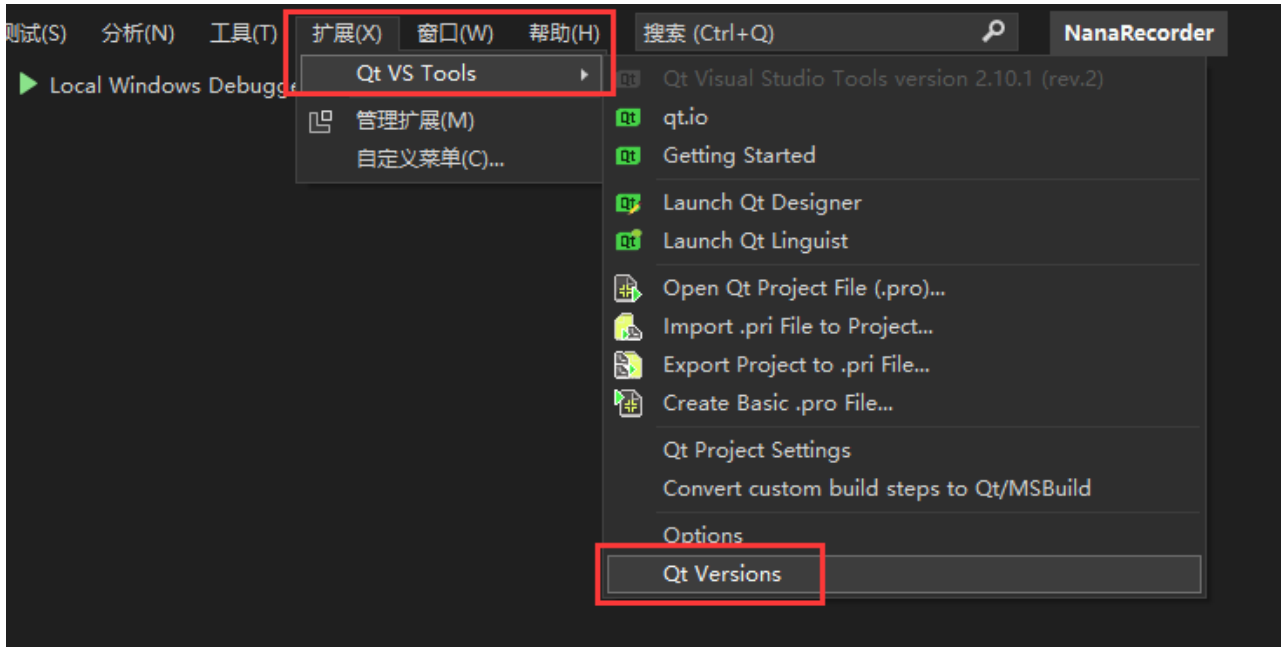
测试(S) 分析(N) 工具(T) 扩展(X) 窗口(W) 帮助(H) 搜索 (Ctrl+Q) NanaRecorder

Local Windows Debugg

Qt VS Tools
管理扩展(M)
自定义菜单(C)...

Qt Visual Studio Tools version 2.10.1 (rev.2)
qt.io
Getting Started
Launch Qt Designer
Launch Qt Linguist
Open Qt Project File (.pro)...
Import .pri File to Project...
Export Project to .pri File...
Create Basic .pro File...
Qt Project Settings
Convert custom build steps to Qt/MSBuild
Options
Qt Versions